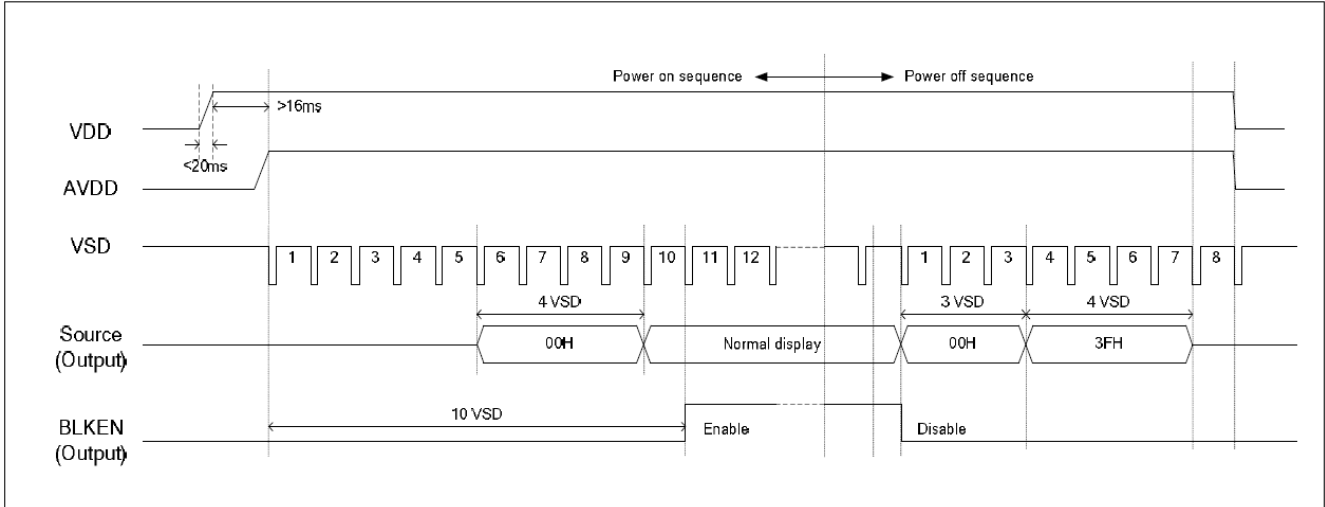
Power on sequence ◄——► Power off sequence

>16ms

VDD

<20ms

AVDD

VSD

1 2 3 4 5 6 7 8 9 10 11 12

1 2 3 4 5 6 7 8

4 VSD

3 VSD

4 VSD

Source (Output)

00H

Normal display

00H

3FH

10 VSD

BLKEN (Output)

Enable

Disable